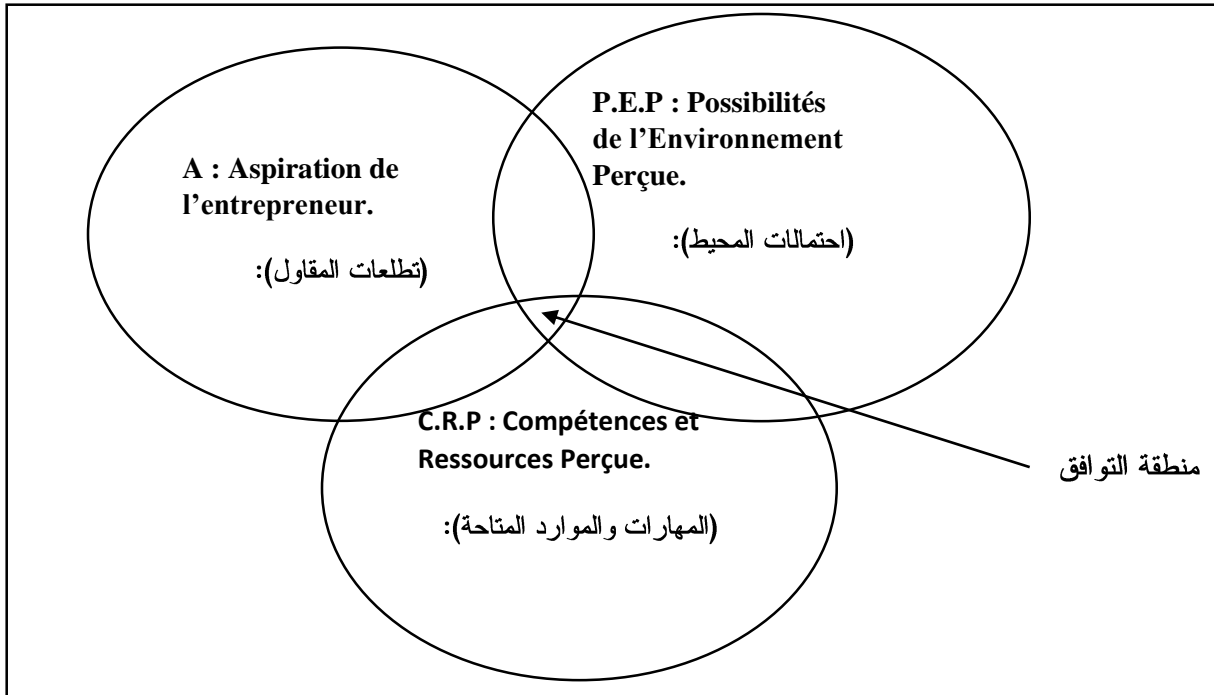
A : Aspiration de l'entrepreneur.

(تطلعات المقاول):

P.E.P : Possibilités de l'Environnement Perçue.

(احتمالات المحيط):

C.R.P : Compétences et Ressources Perçue.

(المهارات والموارد المتاحة):

منطقة التوافق